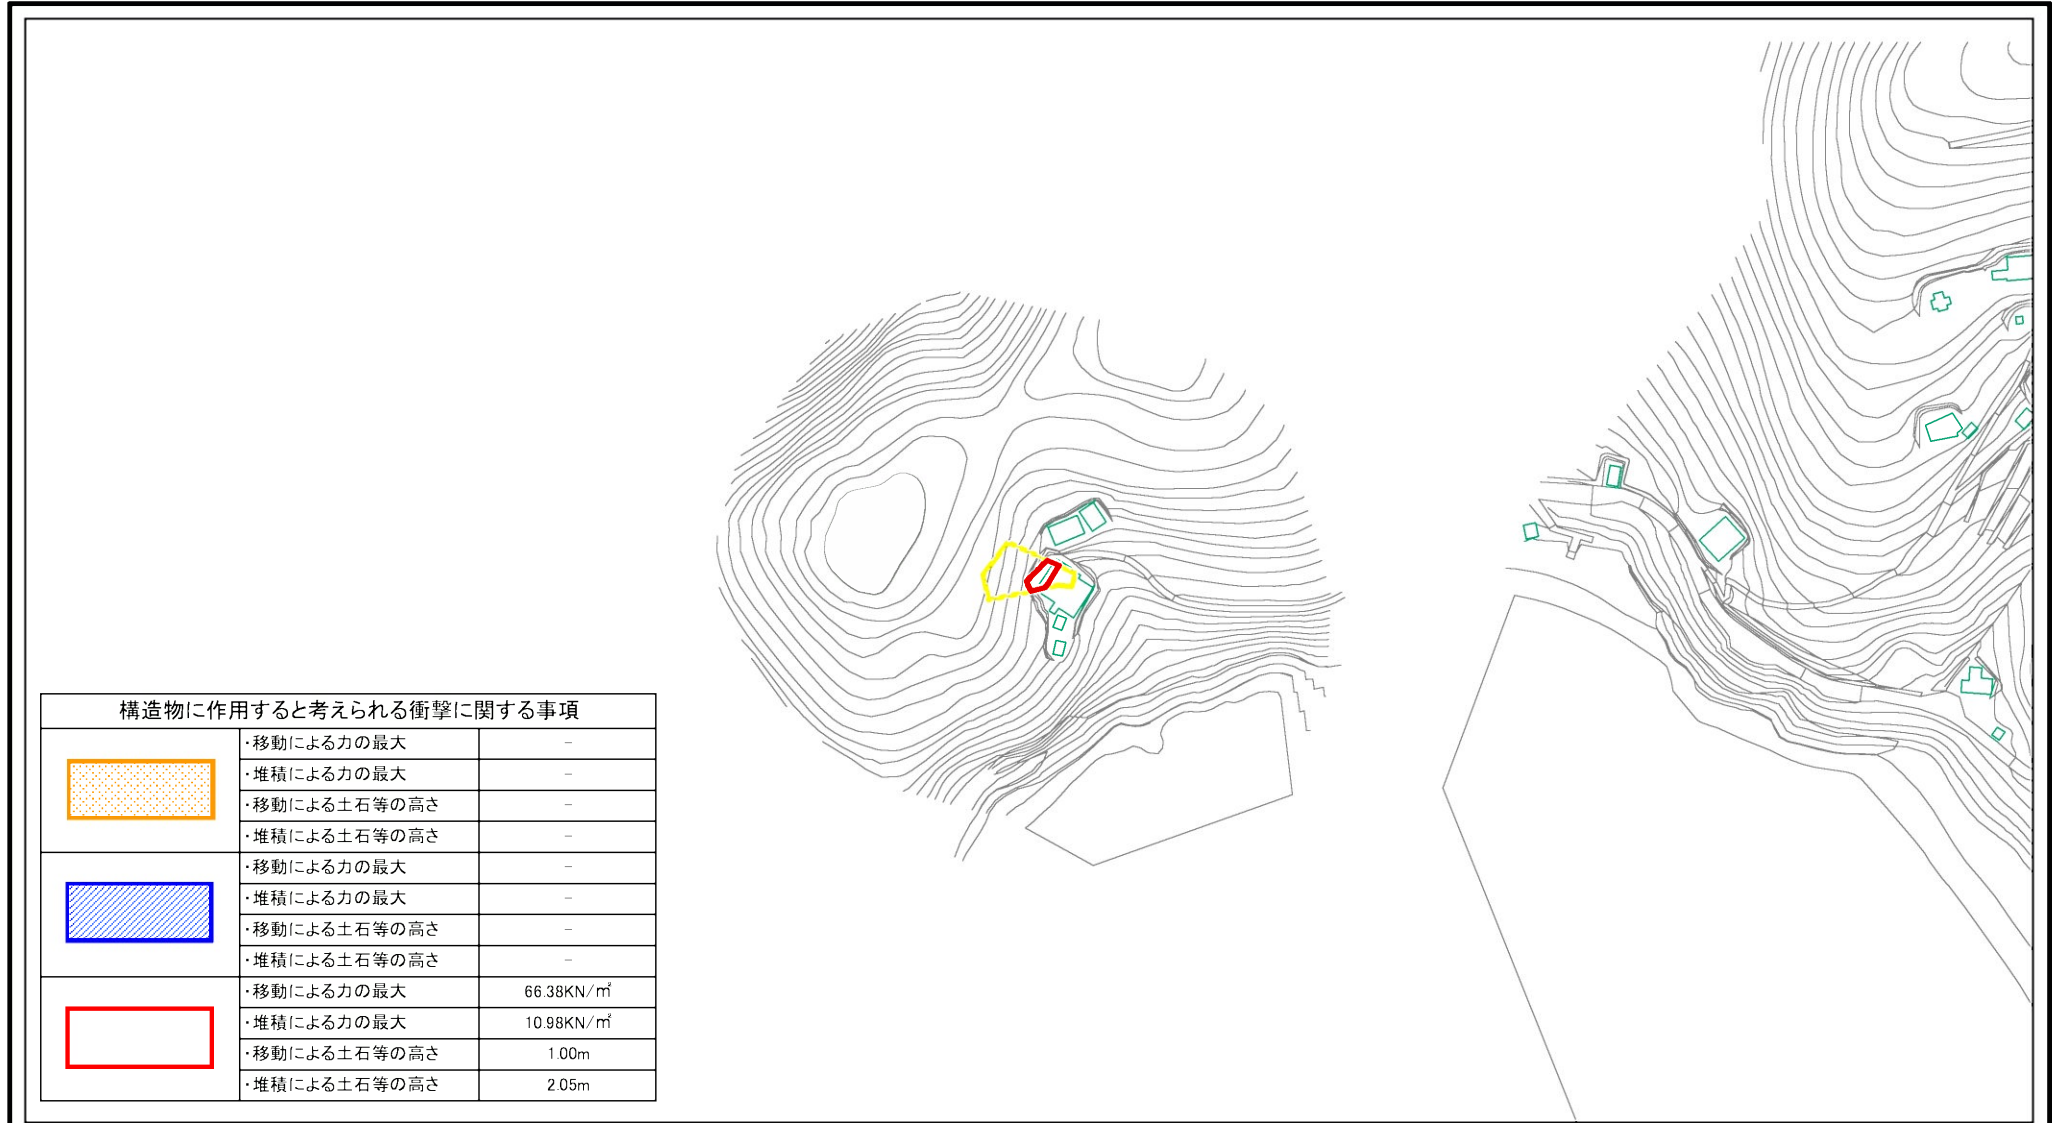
構造物に作用すると考えられる衝撃に関する事項

| | | |
|---|---|---|
| | ・移動による力の最大 | – |
| | ・堆積による力の最大 | – |
| | ・移動による土石等の高さ | – |
| | ・堆積による土石等の高さ | – |
| | ・移動による力の最大 | – |
| | ・堆積による力の最大 | – |
| | ・移動による土石等の高さ | – |
| | ・堆積による土石等の高さ | – |
| | ・移動による力の最大 | 66.38KN/㎡ |
| | ・堆積による力の最大 | 10.98KN/㎡ |
| | ・移動による土石等の高さ | 1.00m |
| | ・堆積による土石等の高さ | 2.05m |